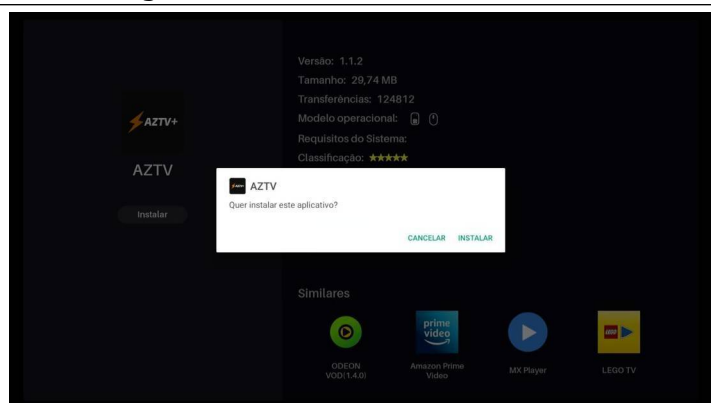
AZTV+

AZTV

Instalar

Versão: 1.1.2
Tamanho: 29,74 MB
Transferências: 124812
Modelo operacional:
Requisitos do Sistema:
Classificação: ★★★★★

AZTV
Quer instalar este aplicativo?

CANCELAR INSTALAR

Similares

ODEON VOD(1.4.0)

prime video
Amazon Prime Video

MX Player

LEGO TV